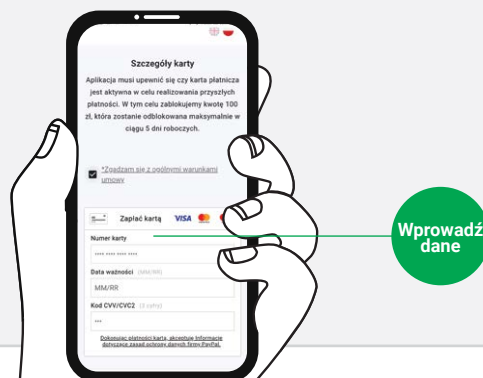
Szczegóły karty

Aplikacja musi upewnić się czy karta płatnicza jest aktywna w celu realizowania przyszłych płatności. W tym celu zablokujemy kwotę 100 zł, która zostanie odblokowana maksymalnie w ciągu 5 dni roboczych.

*Zgadzam się z ogólnymi warunkami umowy

Zapłać kartą VISA

Numer karty

•••• •••• •••• ••••

Data ważności (MM/RR)

MM/RR

Kod CVV/CVC2 (3 cyfry)

•••

Dokonując płatności kartą, akceptuję informacje dotyczące zasad ochrony danych firmy PayPal.

Wprowadź dane